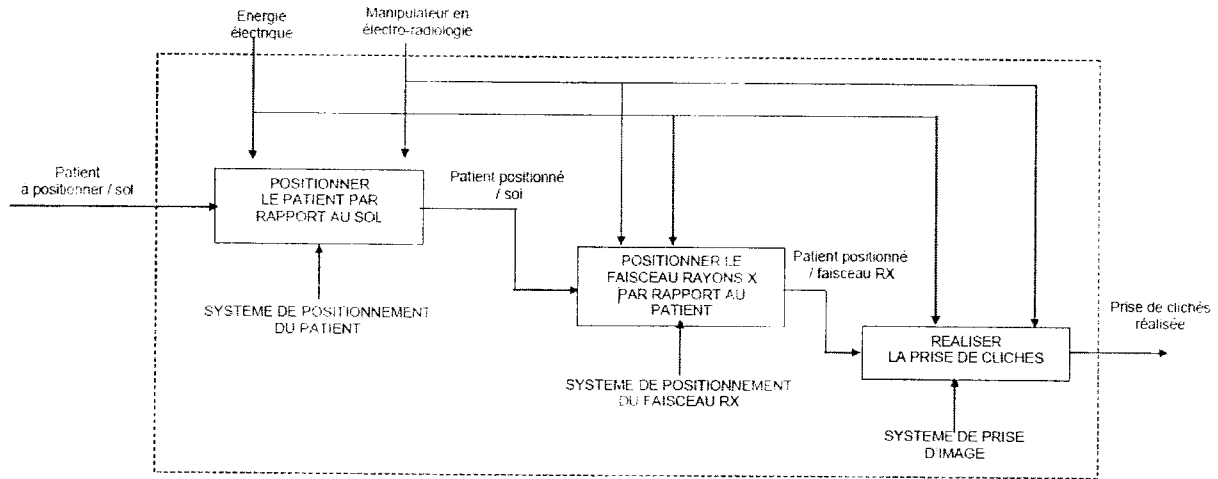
Energie électrique

Manipulateur en électro-radiologie

Patient a positionner / sol

POSITIONNER LE PATIENT PAR RAPPORT AU SOL

Patient positionné / sol

SYSTEME DE POSITIONNEMENT DU PATIENT

POSITIONNER LE FAISCEAU RAYONS X PAR RAPPORT AU PATIENT

Patient positionné / faisceau RX

SYSTEME DE POSITIONNEMENT DU FAISCEAU RX

REALISER LA PRISE DE CLICHES

Prise de clichés réalisée

SYSTEME DE PRISE D'IMAGE